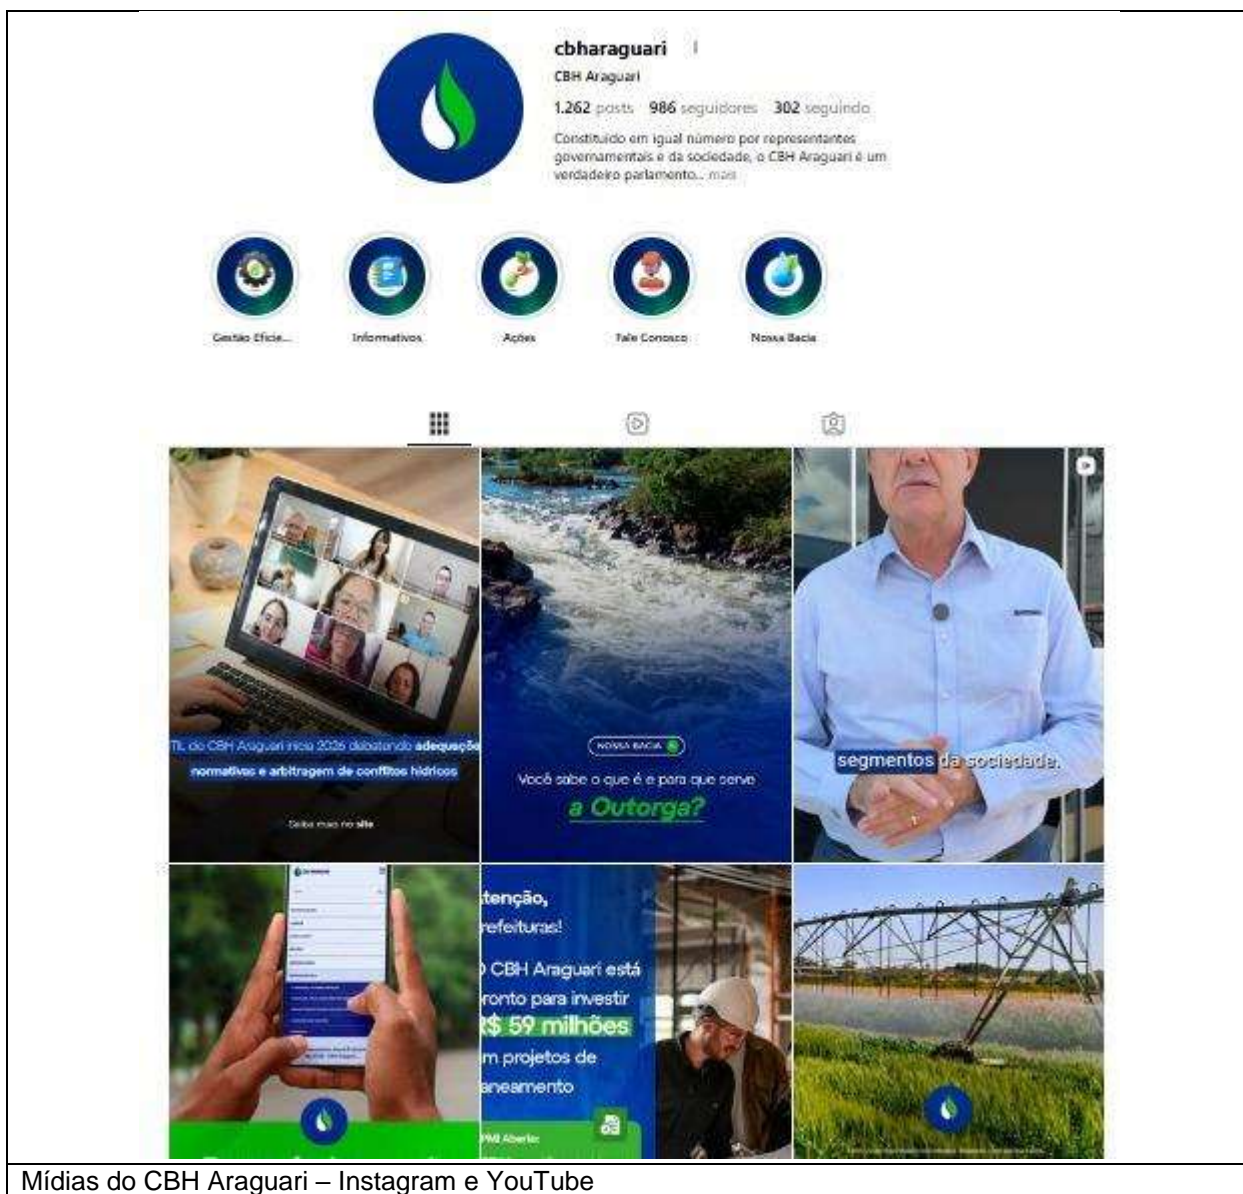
cbharaguari

CBH Araguari

1.262 posts 986 seguidores 302 seguindo

Constituído em igual número por representantes governamentais e da sociedade, o CBH Araguari é um verdadeiro parlamento... mais

Gestão Eficie...

Informativos

Ações

Fale Conosco

Nossa Bacia

TL do CBH Araguari inicia 2026 debatendo adequação normativa e arbitragem de conflitos hídricos

Saiba mais no site

NOSSA BACIA

Você sabe o que é e para que serve a Outorga?

segmentos da sociedade.

tenção, refeituras!

CBH Araguari está ronto para investir $ 59 milhões m projetos de aneamento

PMI Aberto

Mídias do CBH Araguari – Instagram e YouTube